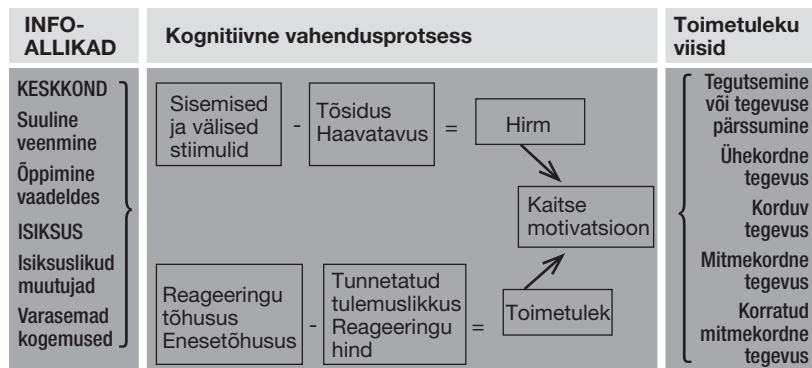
INFO-ALLIKAD

Kognitiivne vahendusprotsess

Toimetuleku viisid

KESKKOND
Suuline veenmine
Õppimine vaadeldes
ISIKSUS
Isiksuslikud muutujad
Varasemad kogemused

Sisemised ja välised stiimulid - Tõsidus Haavatavus = Hirm

Kaitse motivatsioon

Reageeringu tõhusus Enesetõhusus - Tunnetatud tulemuslikkus Reageeringu hind = Toimetulek

Tegutsemine või tegevuse pärssumine
Ühekordne tegevus
Korduv tegevus
Mitmekordne tegevus
Korratud mitmekordne tegevus